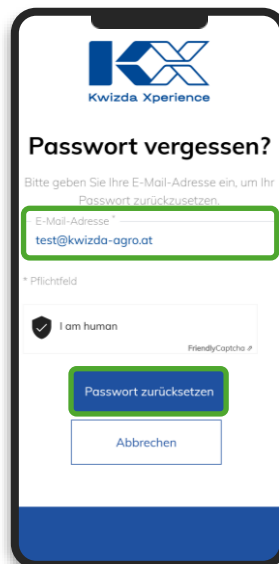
Kwizda Xperience

Passwort vergessen?

Bitte geben Sie Ihre E-Mail-Adresse ein, um Ihr Passwort zurückzusetzen.

E-Mail-Adresse *
test@kwizda-agro.at

* Pflichtfeld

I am human

FriendlyCaptcha

Passwort zurücksetzen

Abbrechen